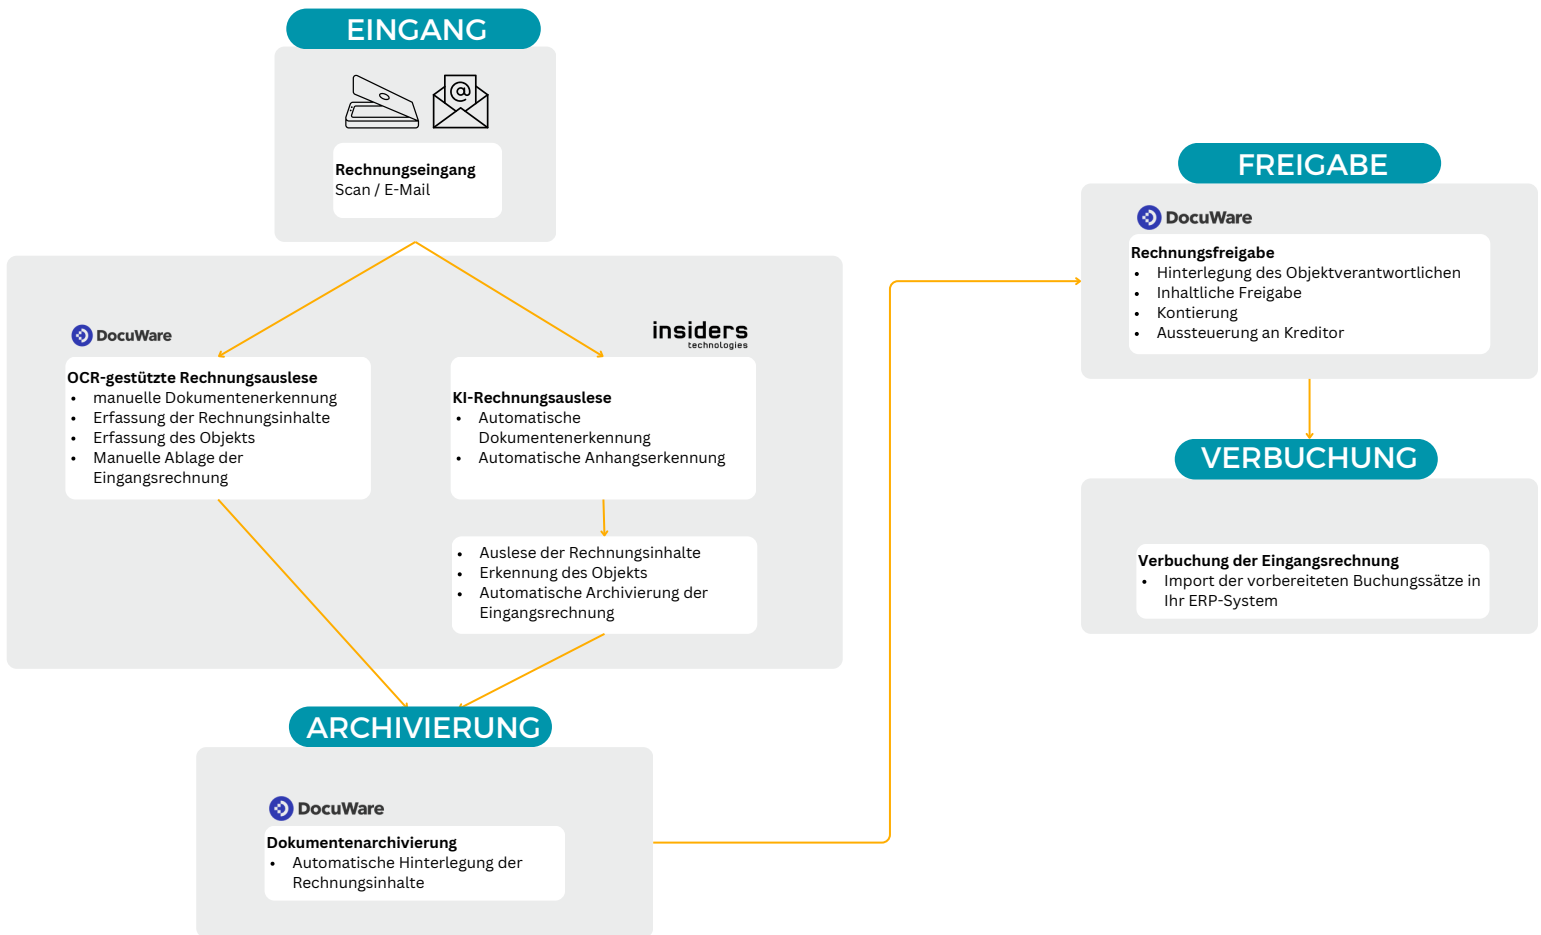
EINGANG

Rechnungseingang
Scan / E-Mail

DocuWare

OCR-gestützte Rechnungsauslese
- manuelle Dokumentenerkennung
- Erfassung der Rechnungsinhalte
- Erfassung des Objekts
- Manuelle Ablage der Eingangsrechnung

insiders
technologies

KI-Rechnungsauslese
- Automatische Dokumentenerkennung
- Automatische Anhangserkennung

- Auslese der Rechnungsinhalte
- Erkennung des Objekts
- Automatische Archivierung der Eingangsrechnung

ARCHIVIERUNG

DocuWare

Dokumentenarchivierung
- Automatische Hinterlegung der Rechnungsinhalte

FREIGABE

DocuWare

Rechnungsfreigabe
- Hinterlegung des Objektverantwortlichen
- Inhaltliche Freigabe
- Kontierung
- Aussteuerung an Kreditor

VERBUCHUNG

Verbuchung der Eingangsrechnung
- Import der vorbereiteten Buchungssätze in Ihr ERP-System